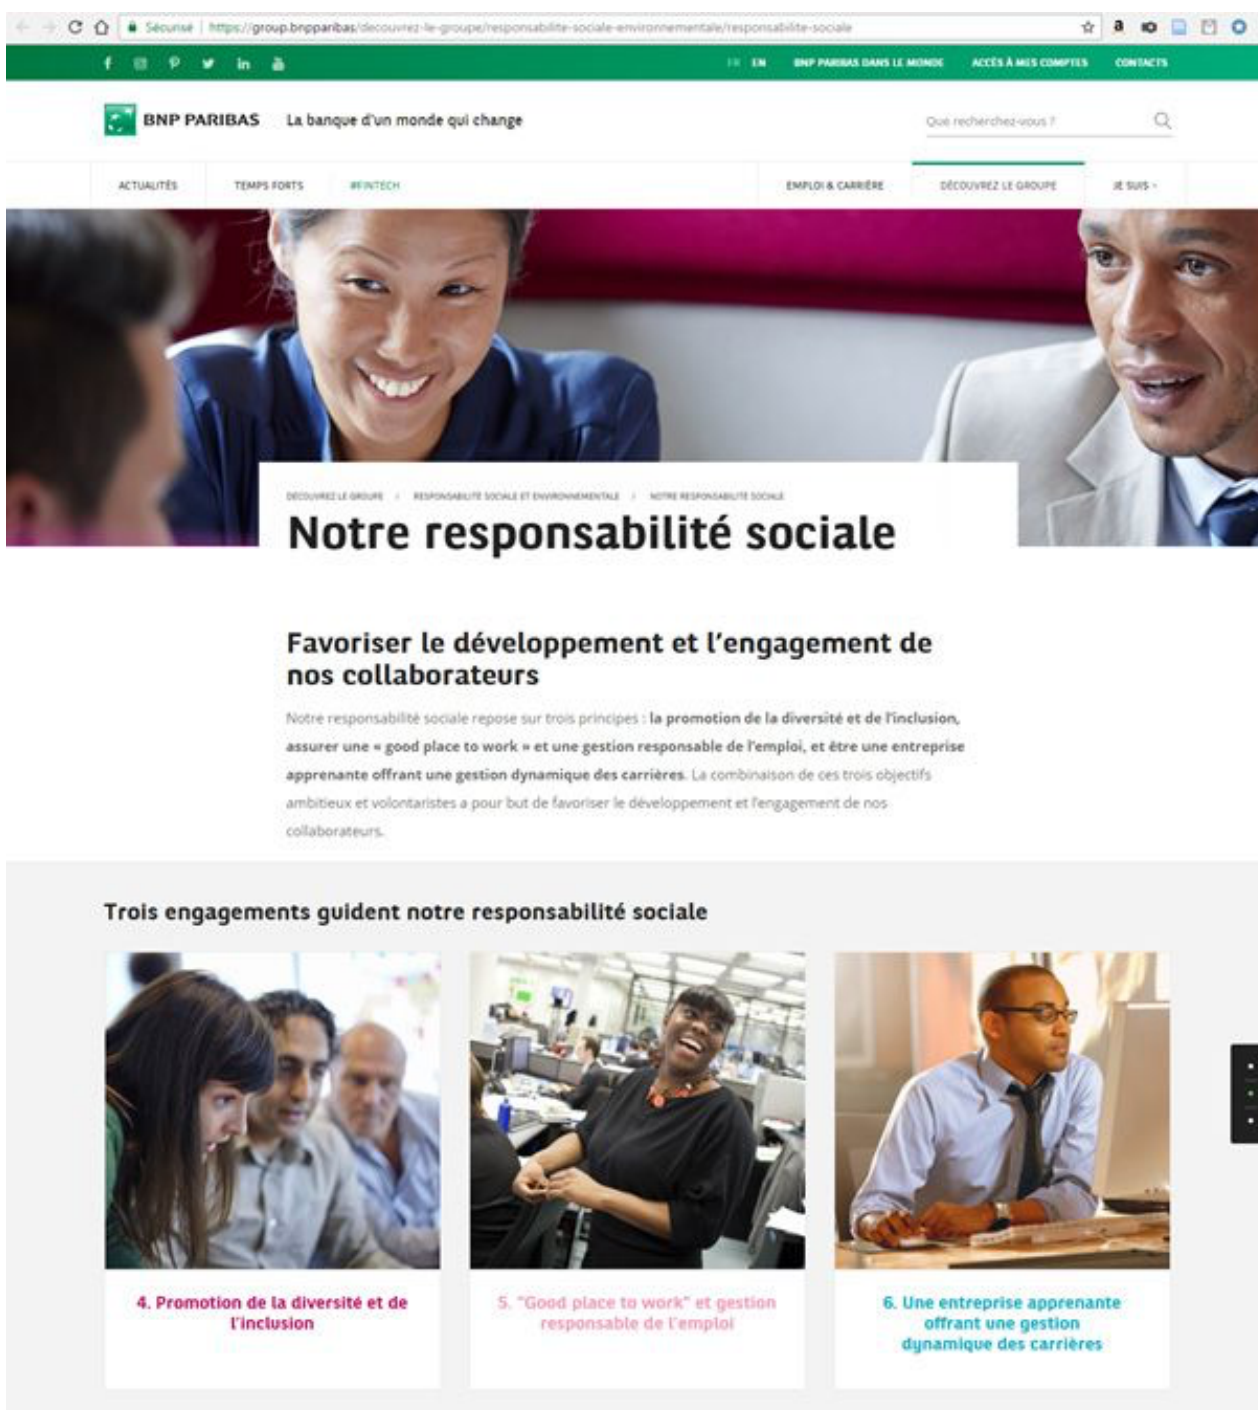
Sécurisé | https://group.bnpparibas/decouvrez-le-groupe/responsabilite-sociale-environnementale/responsabilite-sociale

FR EN BNP PARIBAS DANS LE MONDE ACCÈS À MES COMPTES CONTACTS

BNP PARIBAS La banque d'un monde qui change

Que recherchez-vous ?

ACTUALITÉS TEMPS FORTS #FINTECH EMPLOI & CARRIÈRE DÉCOUVREZ LE GROUPE JE SUIS

DÉCOUVREZ LE GROUPE > RESPONSABILITÉ SOCIALE ET ENVIRONNEMENTALE > NOTRE RESPONSABILITÉ SOCIALE

Notre responsabilité sociale

Favoriser le développement et l'engagement de nos collaborateurs

Notre responsabilité sociale repose sur trois principes : la promotion de la diversité et de l'inclusion, assurer une « good place to work » et une gestion responsable de l'emploi, et être une entreprise apprenante offrant une gestion dynamique des carrières. La combinaison de ces trois objectifs ambitieux et volontaristes a pour but de favoriser le développement et l'engagement de nos collaborateurs.

Trois engagements guident notre responsabilité sociale

4. Promotion de la diversité et de l'inclusion

5. "Good place to work" et gestion responsable de l'emploi

6. Une entreprise apprenante offrant une gestion dynamique des carrières